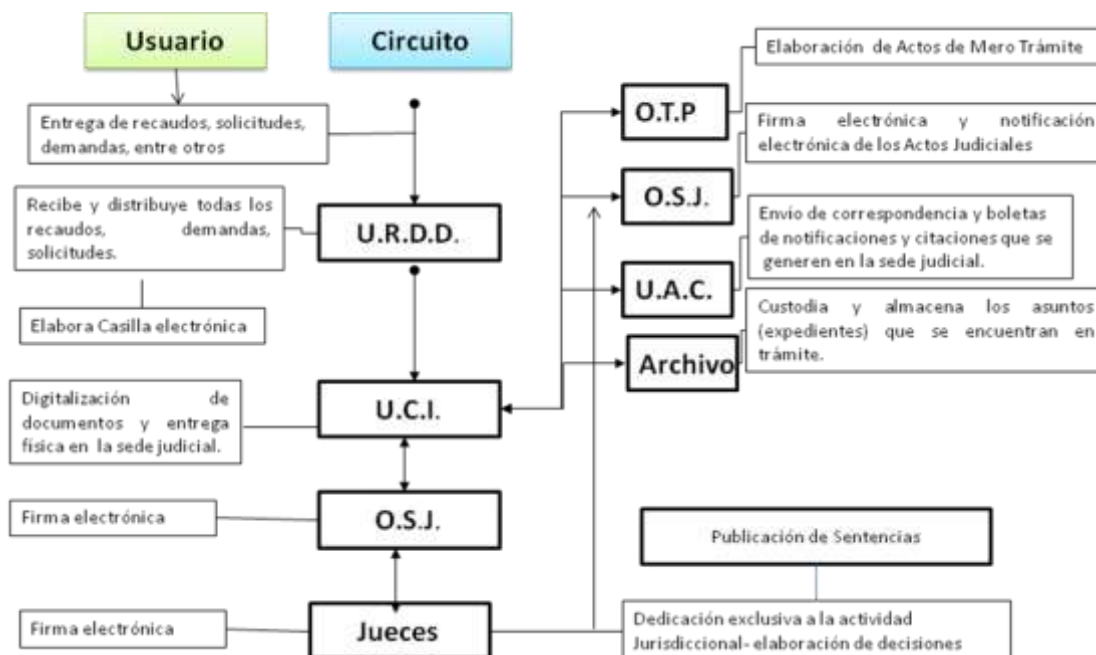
Usuario

Circuito

Entrega de recaudos, solicitudes, demandas, entre otros

Recibe y distribuye todas los recaudos, demandas, solicitudes.

U.R.D.D.

Elabora Casilla electrónica

Digitalización de documentos y entrega física en la sede judicial.

U.C.I.

Firma electrónica

O.S.J.

Firma electrónica

Jueces

O.T.P

Elaboración de Actos de Mero Trámite

O.S.J.

Firma electrónica y notificación electrónica de los Actos Judiciales

U.A.C.

Envío de correspondencia y boletas de notificaciones y citaciones que se generen en la sede judicial.

Archivo

Custodia y almacena los asuntos (expedientes) que se encuentran en trámite.

Publicación de Sentencias

Dedicación exclusiva a la actividad Jurisdiccional- elaboración de decisiones